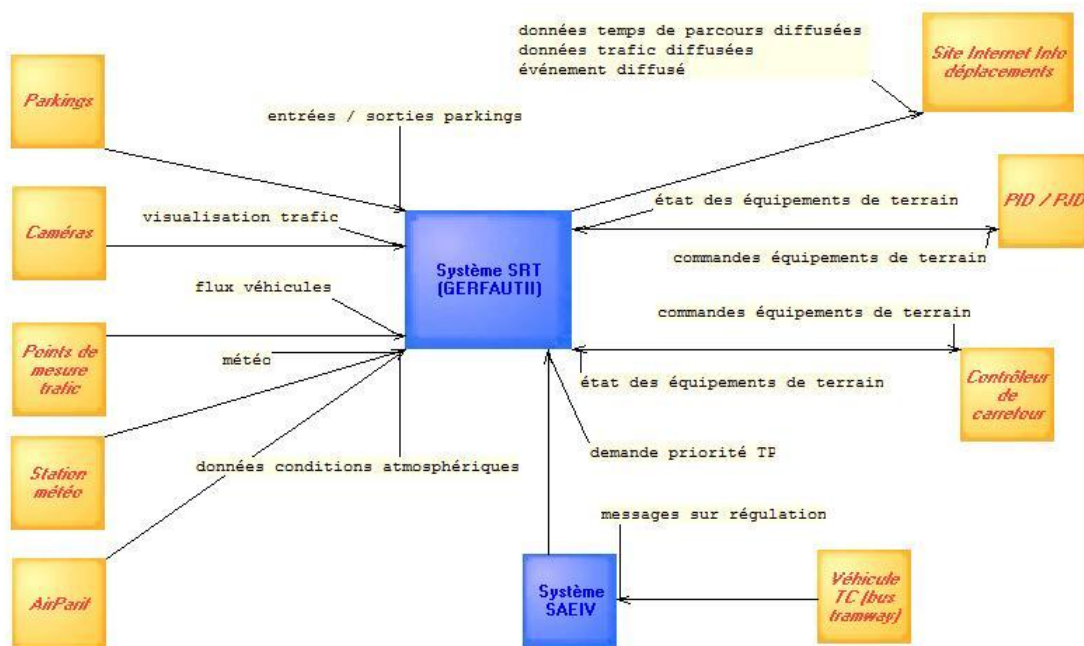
données temps de parcours diffusées
données trafic diffusées
événement diffusé

Site Internet Info déplacements

Parkings

entrées / sorties parkings

Caméras

visualisation trafic

état des équipements de terrain

PID / PJD

Système SRT (GERFAUTII)

commandes équipements de terrain

flux véhicules

commandes équipements de terrain

Points de mesure trafic

météo

état des équipements de terrain

Contrôleur de carrefour

Station météo

données conditions atmosphériques

demande priorité TP

messages sur régulation

AirParif

Système SAEIV

Véhicule TC (bus tramway)